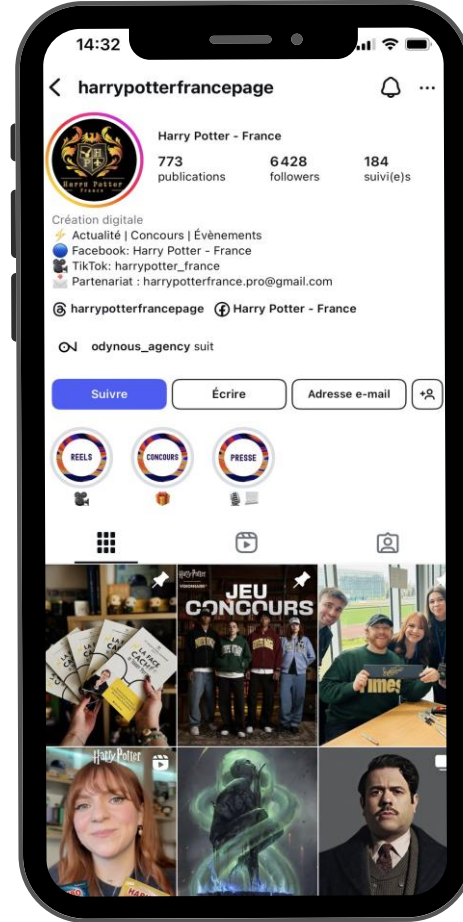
14:32

harrypotterfrancepage

Harry Potter France

Harry Potter - France

773 publications
6428 followers
184 suivi(e)s

Création digitale
⚡ Actualité | Concours | Évènements
🔵 Facebook: Harry Potter - France
🎥 TikTok: harrypotter_france
📩 Partenariat : harrypotterfrance.pro@gmail.com

harrypotterfrancepage
Harry Potter - France

odynous_agency suit

Suivre
Écrire
Adresse e-mail

REELS
CONCOURS
PRESSE

LA FACE CACHÉE

Harry Potter
JEU CONCOURS

Harry Potter